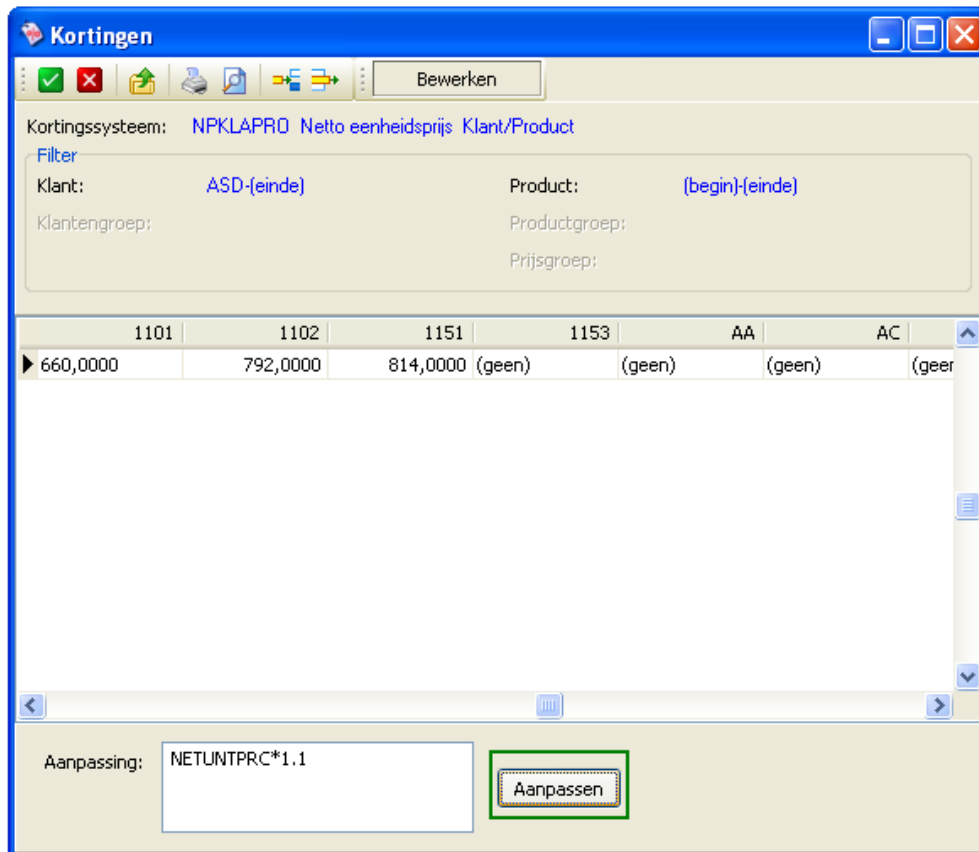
Kortingen

Bewerken

Kortingssysteem: NPKLAPRO Netto eenheidsprijs Klant/Product

Filter

Klant: ASD-(einde)

Product: (begin)-(einde)

Klantengroep:

Productgroep:

Prijsgroep:

| 1101 | 1102 | 1151 | 1153 | AA | AC | |
|---|---|---|---|---|---|---|
| 660,0000 | 792,0000 | 814,0000 | (geen) | (geen) | (geen) | (geen |

Aanpassing: NETUNTPRC*1.1

Aanpassen